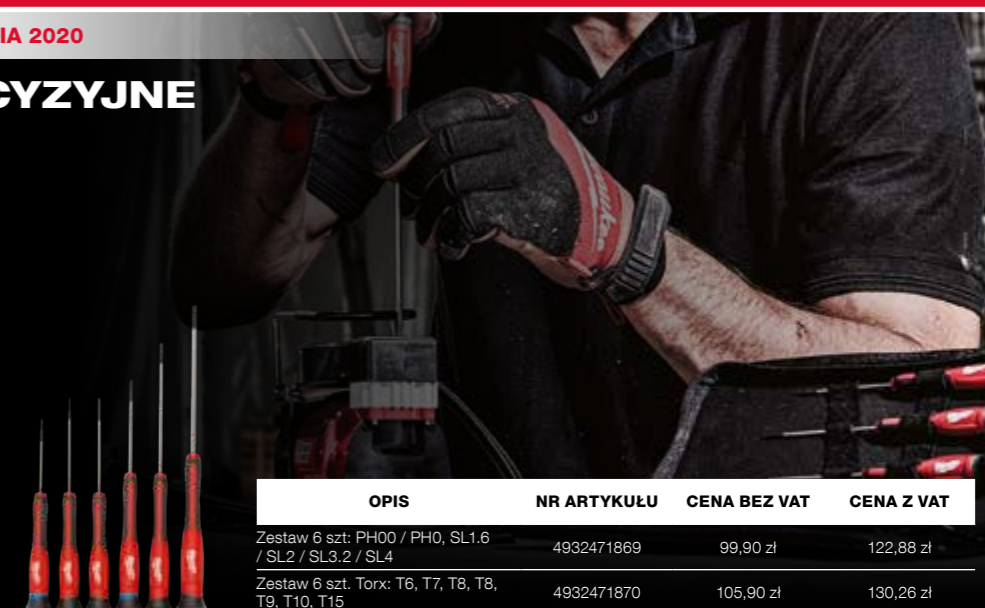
IA 2020

CYZYJNE

| OPIS | NR ARTYKUŁU | CENA BEZ VAT | CENA Z VAT |
|---|---|---|---|
| Zestaw 6 szt: PH00 / PH0, SL1.6 / SL2 / SL3.2 / SL4 | 4932471869 | 99,90 zł | 122,88 zł |
| Zestaw 6 szt. Torx: T6, T7, T8, T8, T9, T10, T15 | 4932471870 | 105,90 zł | 130,26 zł |